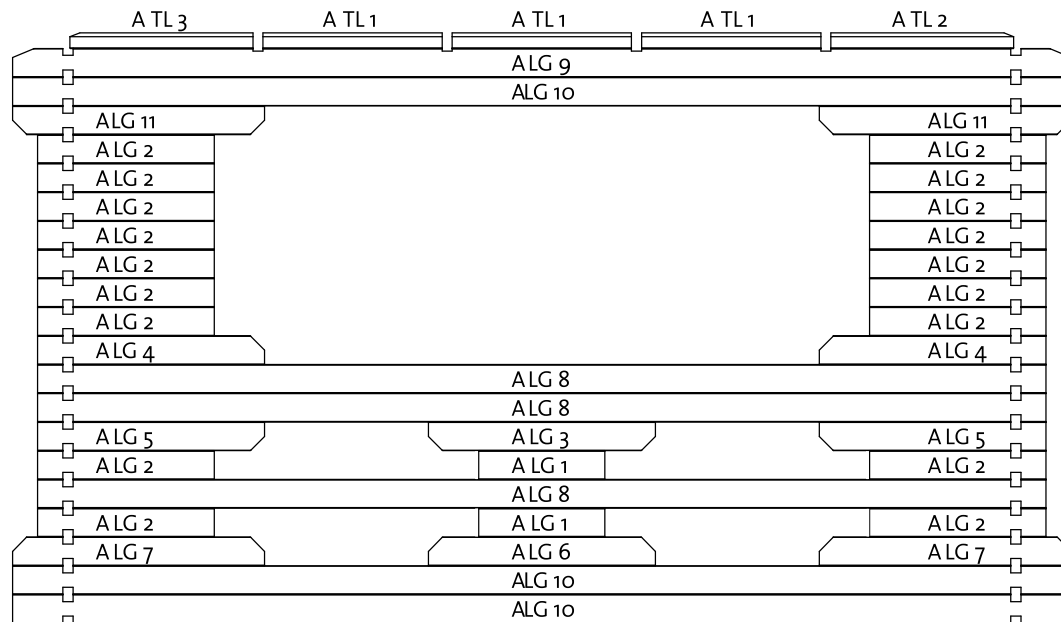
A TL 3 A TL 1 A TL 1 A TL 1 A TL 2

A LG 9

A LG 10

A LG 11 A LG 11

A LG 2 A LG 2

A LG 2 A LG 2

A LG 2 A LG 2

A LG 2 A LG 2

A LG 2 A LG 2

A LG 2 A LG 2

A LG 2 A LG 2

A LG 4 A LG 4

A LG 8

A LG 8

A LG 5 A LG 3 A LG 5

A LG 2 A LG 1 A LG 2

A LG 8

A LG 2 A LG 1 A LG 2

A LG 7 A LG 6 A LG 7

A LG 10

A LG 10